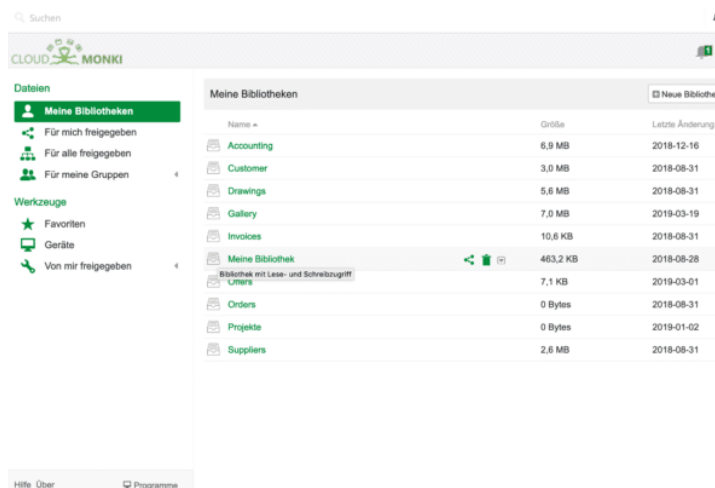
Suchen

CLOUD MONKI

1

Dateien

Meine Bibliotheken

Für mich freigegeben

Für alle freigegeben

Für meine Gruppen

Werkzeuge

Favoriten

Geräte

Von mir freigegeben

Hilfe Über

Programme

Meine Bibliotheken

Neue Bibliothe

| Name ▲ | Größe | Letzte Änderung |
|---|---|---|
| Accounting | 6,9 MB | 2018-12-16 |
| Customer | 3,0 MB | 2018-08-31 |
| Drawings | 5,6 MB | 2018-08-31 |
| Gallery | 7,0 MB | 2019-03-19 |
| Invoices | 10,6 KB | 2018-08-31 |
| Meine Bibliothek | 463,2 KB | 2018-08-28 |
| Offers | 7,1 KB | 2019-03-01 |
| Orders | 0 Bytes | 2018-08-31 |
| Projekte | 0 Bytes | 2019-01-02 |
| Suppliers | 2,6 MB | 2018-08-31 |

Bibliothek mit Lese- und Schreibzugriff